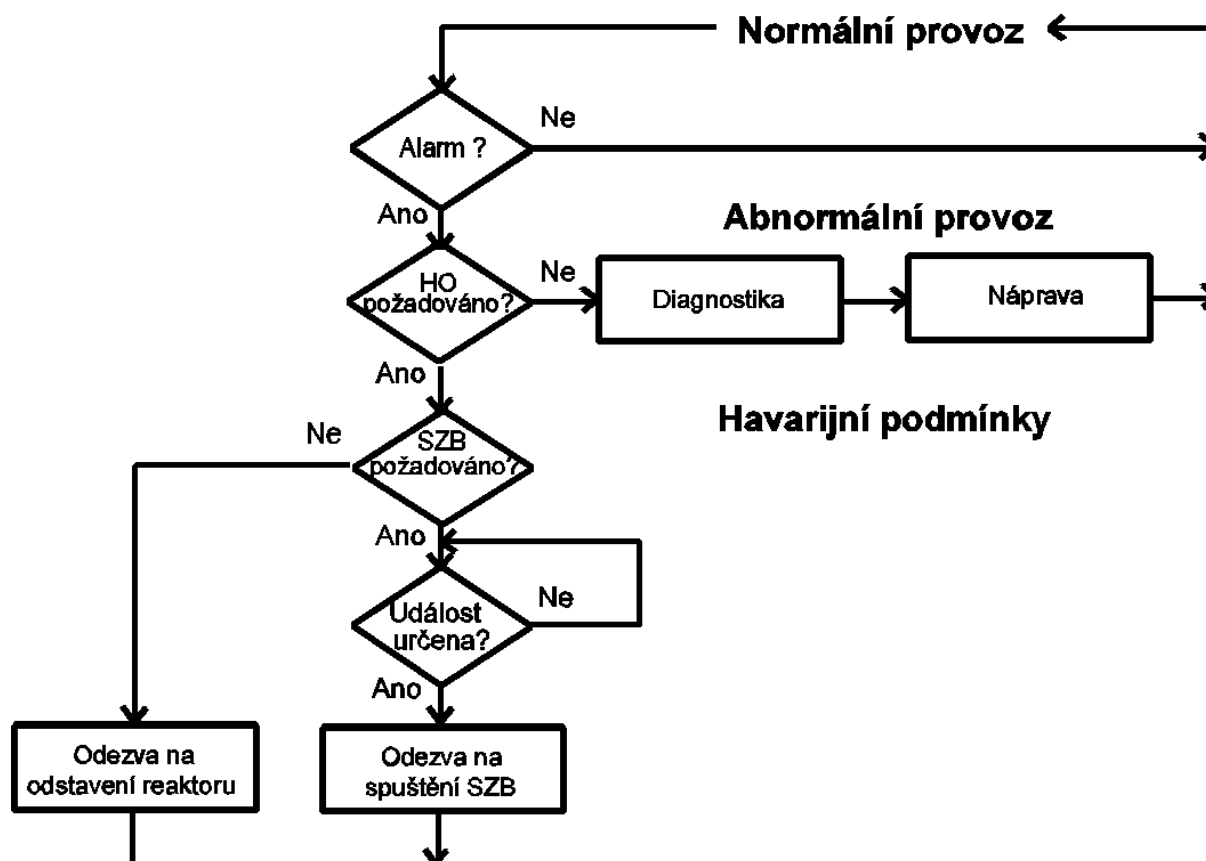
Normální provoz

Alarm ?

Ne

Ano

Abnormální provoz

HO požadováno?

Ne

Diagnostika

Náprava

Ano

Havarijní podmínky

Ne

SZB požadováno?

Ano

Událost určena?

Ne

Ano

Odezva na odstavení reaktoru

Odezva na spuštění SZB